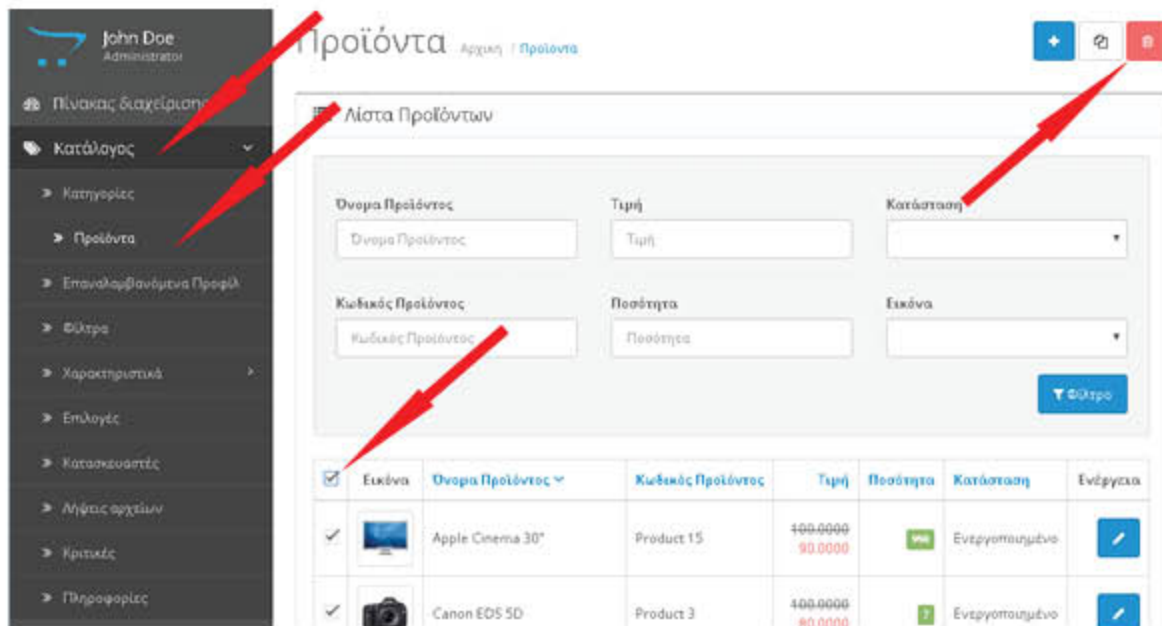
John Doe
Administrator

Πίνακας διαχείρισης

Κατάλογος

Κατηγορίες

Προϊόντα

Επαναλαμβανόμενα Προφίλ

Φίλτρα

Χαρακτηριστικά

Επιλογές

Κατασκευαστές

Λήψεις αρχείων

Κριτικές

Πληροφορίες

Προϊόντα Αρχική / Προϊόντα

Λίστα Προϊόντων

Όνομα Προϊόντος
Όνομα Προϊόντος

Τιμή
Τιμή

Κατάσταση

Κωδικός Προϊόντος
Κωδικός Προϊόντος

Ποσότητα
Ποσότητα

Εικόνα

Φίλτρο

| | Εικόνα | Όνομα Προϊόντος | Κωδικός Προϊόντος | Τιμή | Ποσότητα | Κατάσταση | Ενέργεια |
|---|---|---|---|---|---|---|---|
| ✓ | | Apple Cinema 30" | Product 15 | 100.0000 90.0000 | 990 | Ενεργοποιημένο | |
| ✓ | | Canon EOS 5D | Product 3 | 100.0000 80.0000 | 7 | Ενεργοποιημένο | |